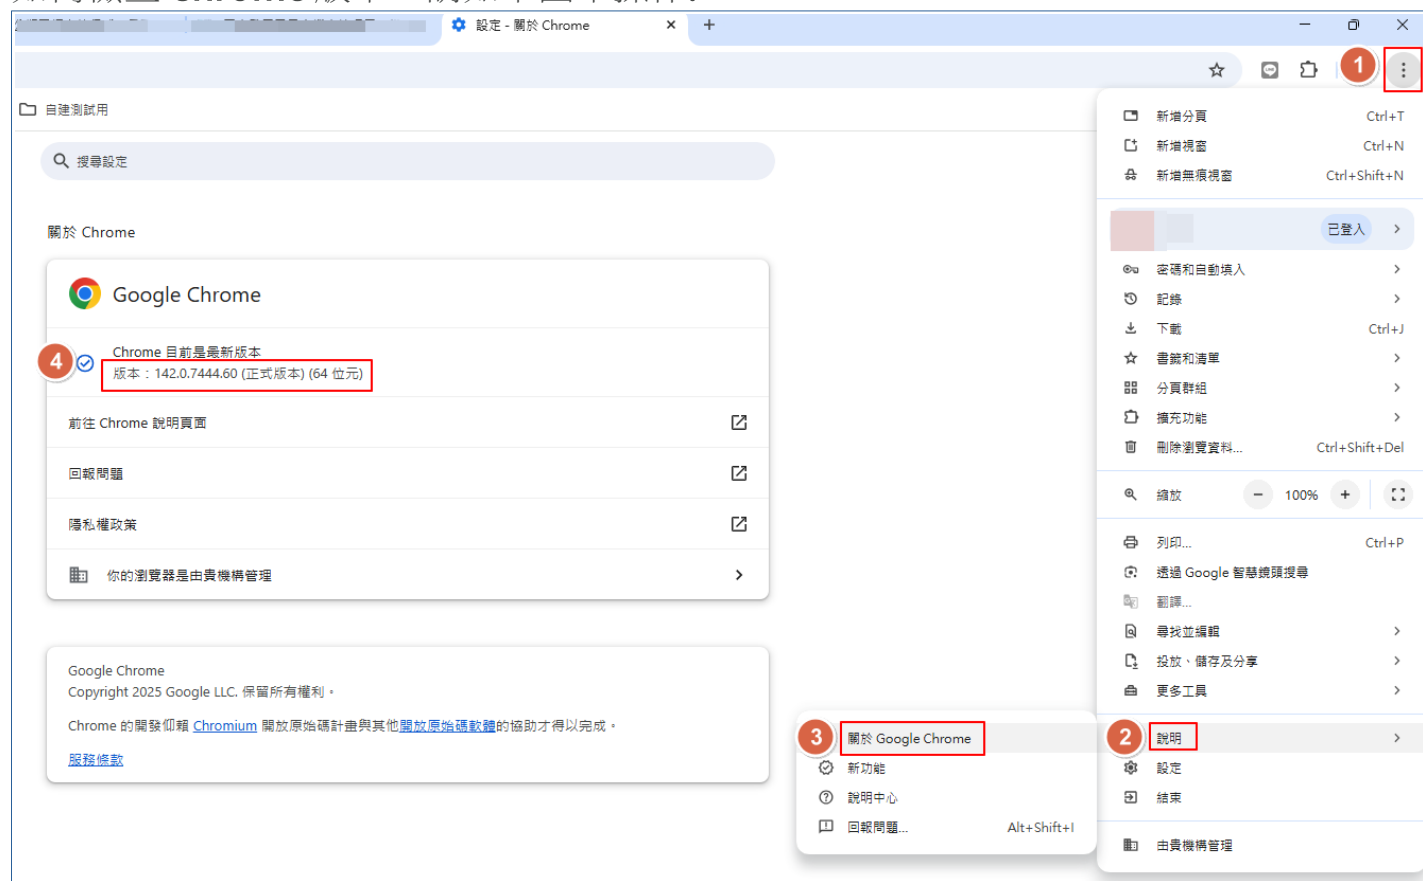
設定 - 關於 Chrome

自建測試用

搜尋設定

關於 Chrome

Google Chrome

4

Chrome 目前是最新版本
版本：142.0.7444.60 (正式版本) (64 位元)

前往 Chrome 說明頁面

回報問題

隱私權政策

你的瀏覽器是由貴機構管理

Google Chrome
Copyright 2025 Google LLC. 保留所有權利。

Chrome 的開發仰賴 Chromium 開放原始碼計畫與其他開放原始碼軟體的協助才得以完成。

服務條款

1

新增分頁 Ctrl+T
新增視窗 Ctrl+N
新增無痕視窗 Ctrl+Shift+N

已登入

密碼和自動填入
記錄
下載 Ctrl+J
書籤和清單
分頁群組
擴充功能
刪除瀏覽資料... Ctrl+Shift+Del

縮放 − 100% +

列印... Ctrl+P
透過 Google 智慧鏡頭搜尋
翻譯...
尋找並編輯
投放、儲存及分享
更多工具

2 說明
設定
結束

由貴機構管理

3 關於 Google Chrome
新功能
說明中心
回報問題... Alt+Shift+I